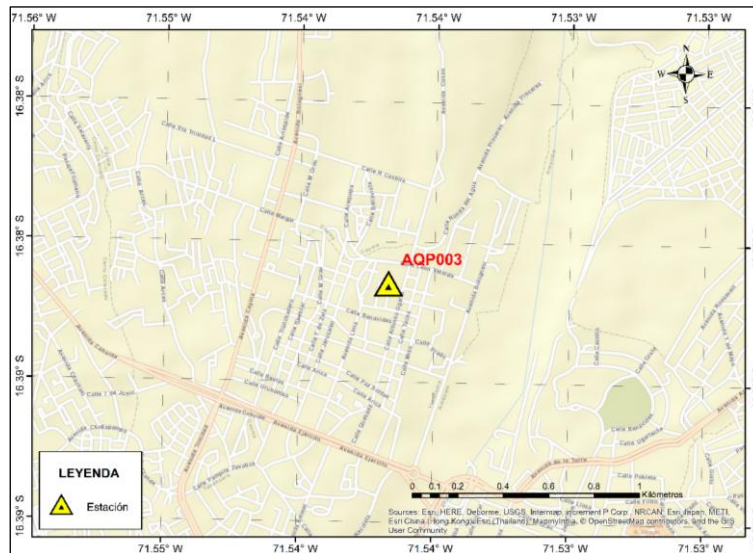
71.56° W
71.55° W
71.54° W
71.54° W
71.53° W
71.53° W

16.38° S
16.38° S
16.39° S
16.39° S

N
W
E
S

AQP003

Calle Arica
Calle Bolognesi
Avenida Ejército
Calle Paucarpata
Avenida Ejército

LEYENDA
Estación

0 0.1 0.2 0.4 0.6 0.8 1
Kilómetros

Sources: Esri, HERE, DeLorme, USGS, Intermap, increment P Corp., NRCAN, Esri Japan, METI, Esri China (Hong Kong), Esri (Thailand), MapmyIndia, © OpenStreetMap contributors, and the GIS User Community

71.55° W
71.54° W
71.54° W
71.53° W
71.53° W